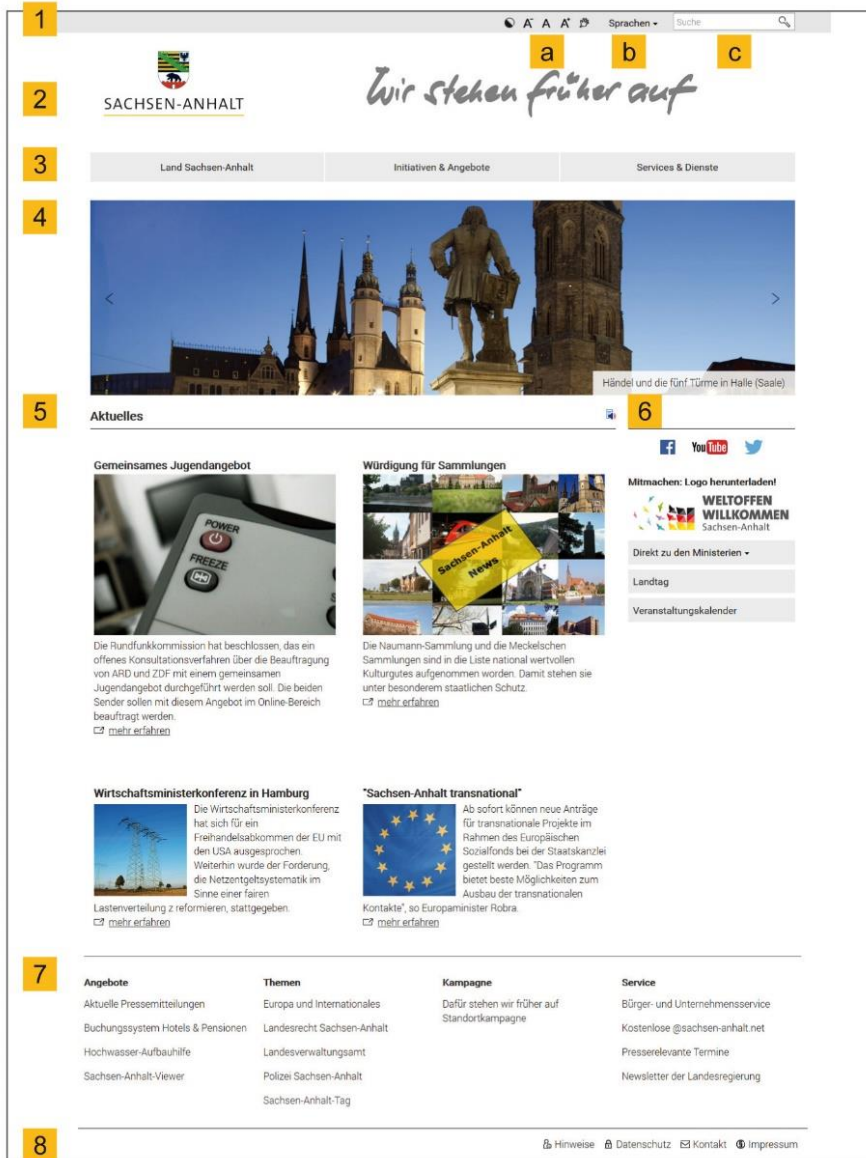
1

A A A A Sprachen ▾ Suche

a b c

2

SACHSEN-ANHALT

Wir stehen früher auf

3

Land Sachsen-Anhalt | Initiativen & Angebote | Services & Dienste

4

Händel und die fünf Türme in Halle (Saale)

5

Aktuelles

6

You Tube

Gemeinsames Jugendangebot

POWER
FREEZE

Die Rundfunkkommission hat beschlossen, das ein offenes Konsultationsverfahren über die Beauftragung von ARD und ZDF mit einem gemeinsamen Jugendangebot durchgeführt werden soll. Die beiden Sender sollen mit diesem Angebot im Online-Bereich beauftragt werden.
mehr erfahren

Würdigung für Sammlungen

Sachsen-Anhalt News

Die Naumann-Sammlung und die Meckelschen Sammlungen sind in die Liste national wertvollen Kulturgutes aufgenommen worden. Damit stehen sie unter besonderem staatlichen Schutz.
mehr erfahren

Mitmachen: Logo herunterladen!

WELTOFFEN
WILLKOMMEN
Sachsen-Anhalt

Direkt zu den Ministerien ▾

Landtag

Veranstaltungskalender

Wirtschaftsministerkonferenz in Hamburg

Die Wirtschaftsministerkonferenz hat sich für ein Freihandelsabkommen der EU mit den USA ausgesprochen. Weiterhin wurde der Forderung, die Netzentgeltsystematik im Sinne einer fairen Lastenverteilung z reformieren, stattgegeben.
mehr erfahren

"Sachsen-Anhalt transnational"

Ab sofort können neue Anträge für transnationale Projekte im Rahmen des Europäischen Sozialfonds bei der Staatskanzlei gestellt werden. "Das Programm bietet beste Möglichkeiten zum Ausbau der transnationalen Kontakte", so Europaminister Robra.
mehr erfahren

7

Angebote
Aktuelle Pressemitteilungen
Buchungssystem Hotels & Pensionen
Hochwasser-Aufbauhilfe
Sachsen-Anhalt-Viewer

Themen
Europa und Internationales
Landesrecht Sachsen-Anhalt
Landesverwaltungsamt
Polizei Sachsen-Anhalt
Sachsen-Anhalt-Tag

Kampagne
Dafür stehen wir früher auf
Standortkampagne

Service
Bürger- und Unternehmensservice
Kostenlose @sachsen-anhalt.net
Presserelevante Termine
Newsletter der Landesregierung

8

Hinweise Datenschutz Kontakt Impressum